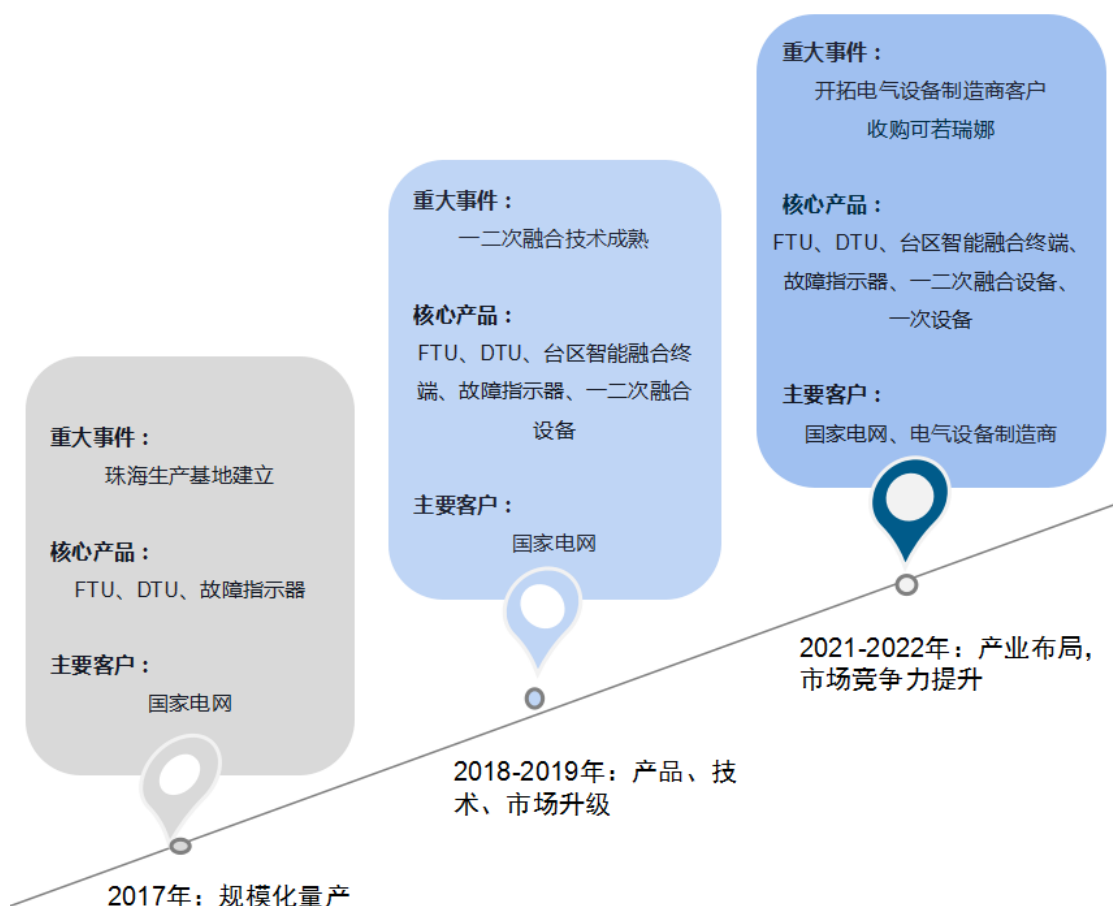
重大事件：
珠海生产基地建立

核心产品：
FTU、DTU、故障指示器

主要客户：
国家电网

2017年：规模化量产

重大事件：
一二次融合技术成熟

核心产品：
FTU、DTU、台区智能融合终端、故障指示器、一二次融合设备

主要客户：
国家电网

2018-2019年：产品、技术、市场升级

重大事件：
开拓电气设备制造商客户
收购可若瑞娜

核心产品：
FTU、DTU、台区智能融合终端、故障指示器、一二次融合设备、一次设备

主要客户：
国家电网、电气设备制造商

2021-2022年：产业布局，市场竞争力提升